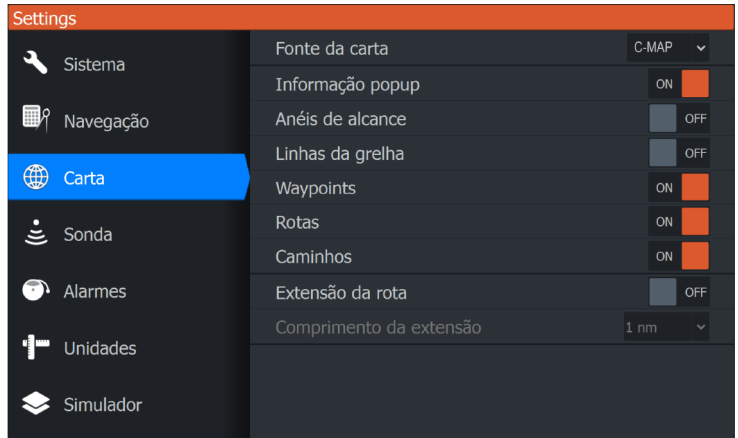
Settings

Sistema

Navegação

Carta

Sonda

Alarmes

Unidades

Simulador

Fonte da carta C-MAP
Informação popup ON
Anéis de alcance OFF
Linhas da grelha OFF
Waypoints ON
Rotas ON
Caminhos ON
Extensão da rota OFF
Comprimento da extensão 1 nm